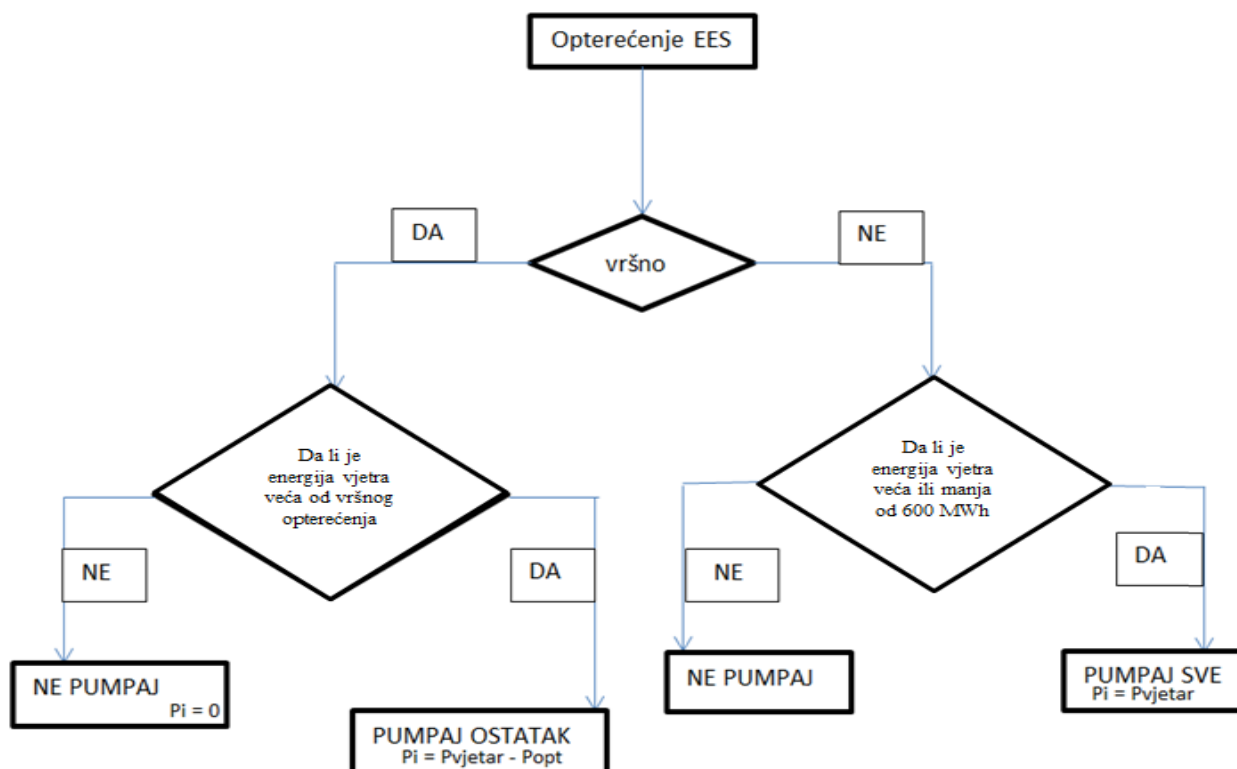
Opterećenje EES

DA

vršno

NE

Da li je energija vjetra veća od vršnog opterećenja

NE

DA

NE PUMPAJ
Pi = 0

PUMPAJ OSTATAK
Pi = Pvjetar - Popt

Da li je energija vjetra veća ili manja od 600 MWh

NE

DA

NE PUMPAJ

PUMPAJ SVE
Pi = Pvjetar